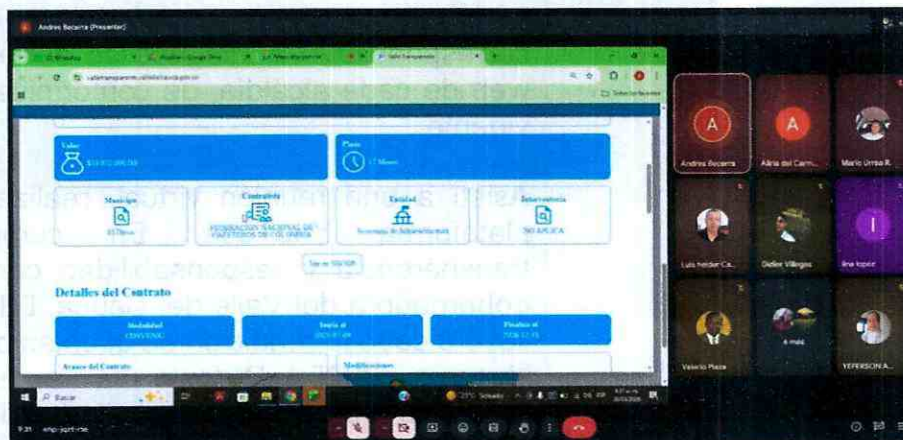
Andres Becerra (Presenter)

valletransparente.valledelcauca.gov.co

Valor
$10.032.000.000

Plazo
12 Meses

Municipio
El Dovio

Contratista
FEDERACION NACIONAL DE CAFETEROS DE COLOMBIA

Entidad
Secretaría de Infraestructura

Interventoría
NO APLICA

Ver en SECOP

Detalles del Contrato

Modalidad
CONVENIO

Inicio el
2023-07-09

Finaliza el
2024-12-31

Avance del Contrato

Modificaciones

Andres Becerra
Alina del Carm...
Mario Urrea R.
Luis heider Ca...
Didier Villegas
lina lopez
Valerio Plaza
4 más
YEFERSON A...

Buscar
23°C Soleado

9:31 ehp-jqzt-rne